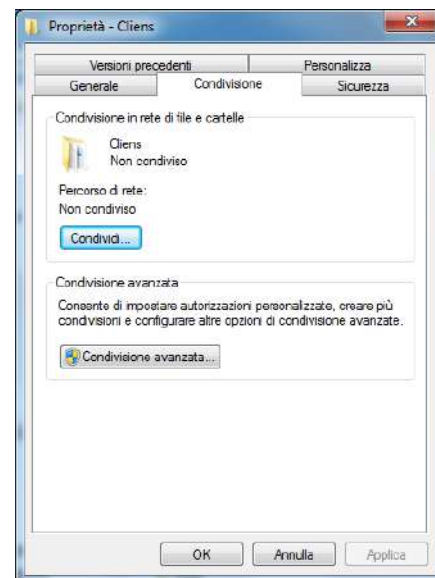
Proprietà - Cliens

Versioni precedenti
Personalizza
Generale
Condivisione
Sicurezza

Condivisione in rete di file e cartelle

Cliens
Non condiviso

Percorso di rete:
Non condiviso

Condividi...

Condivisione avanzata

Consente di impostare autorizzazioni personalizzate, creare più condivisioni e configurare altre opzioni di condivisione avanzate.

Condivisione avanzata...

OK
Annulla
Applica